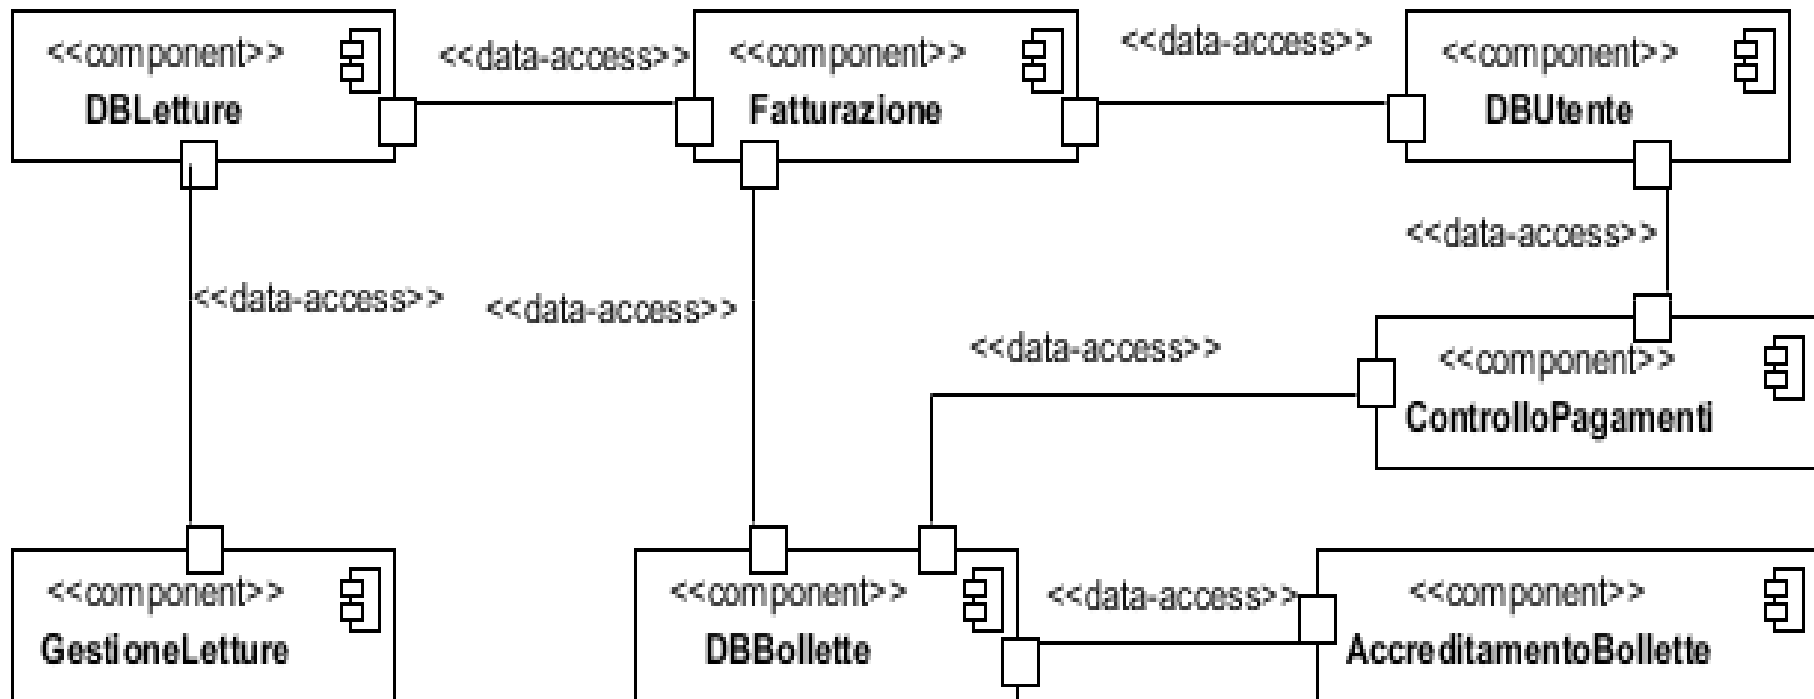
<<component>>
DBLetture

<<data-access>>

<<component>>
Fatturazione

<<data-access>>

<<component>>
DBUtente

<<data-access>>

<<data-access>>

<<data-access>>

<<component>>
ControlloPagamenti

<<data-access>>

<<component>>
GestioneLetture

<<component>>
DBBollette

<<data-access>>

<<component>>
AccreditamentoBollette